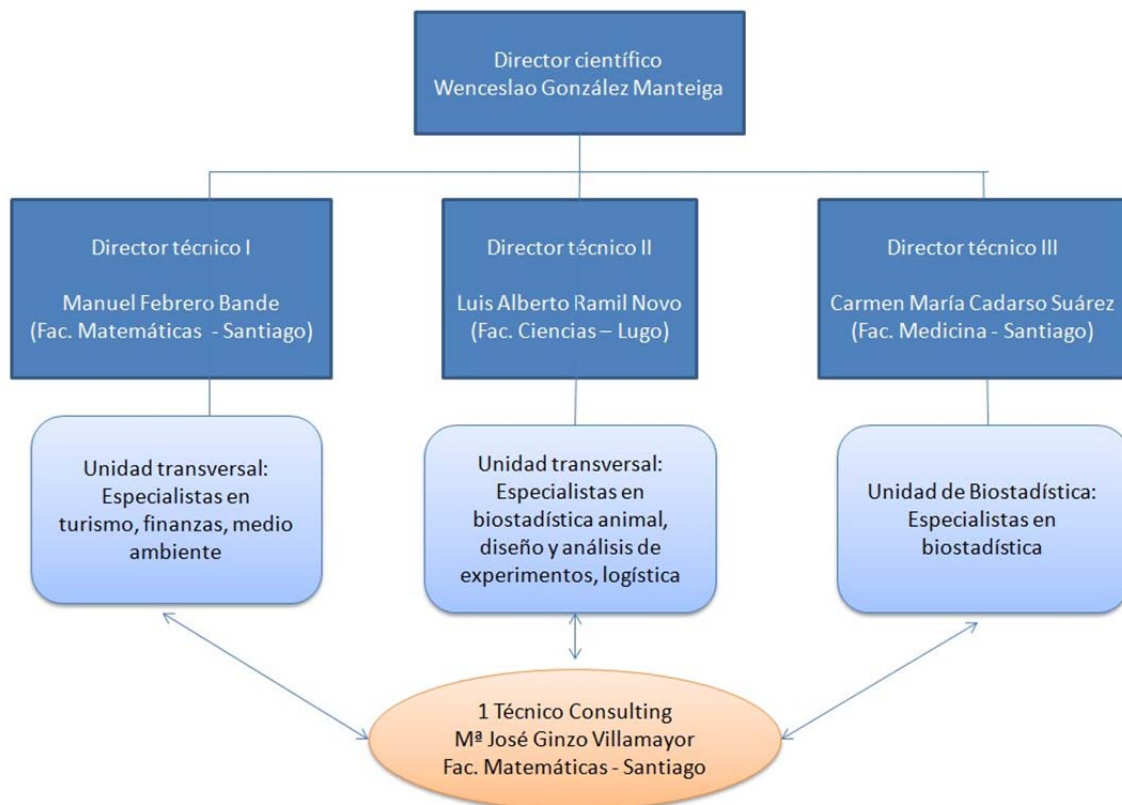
Director científico
Wenceslao González Manteiga

Director técnico I

Manuel Febrero Bande
(Fac. Matemáticas - Santiago)

Director técnico II

Luis Alberto Ramil Novo
(Fac. Ciencias – Lugo)

Director técnico III

Carmen María Cadarso Suárez
(Fac. Medicina - Santiago)

Unidad transversal:
Especialistas en turismo, finanzas, medio ambiente

Unidad transversal:
Especialistas en biostadística animal, diseño y análisis de experimentos, logística

Unidad de Biostadística:
Especialistas en biostadística

1 Técnico Consulting
Mª José Ginzo Villamayor
Fac. Matemáticas - Santiago